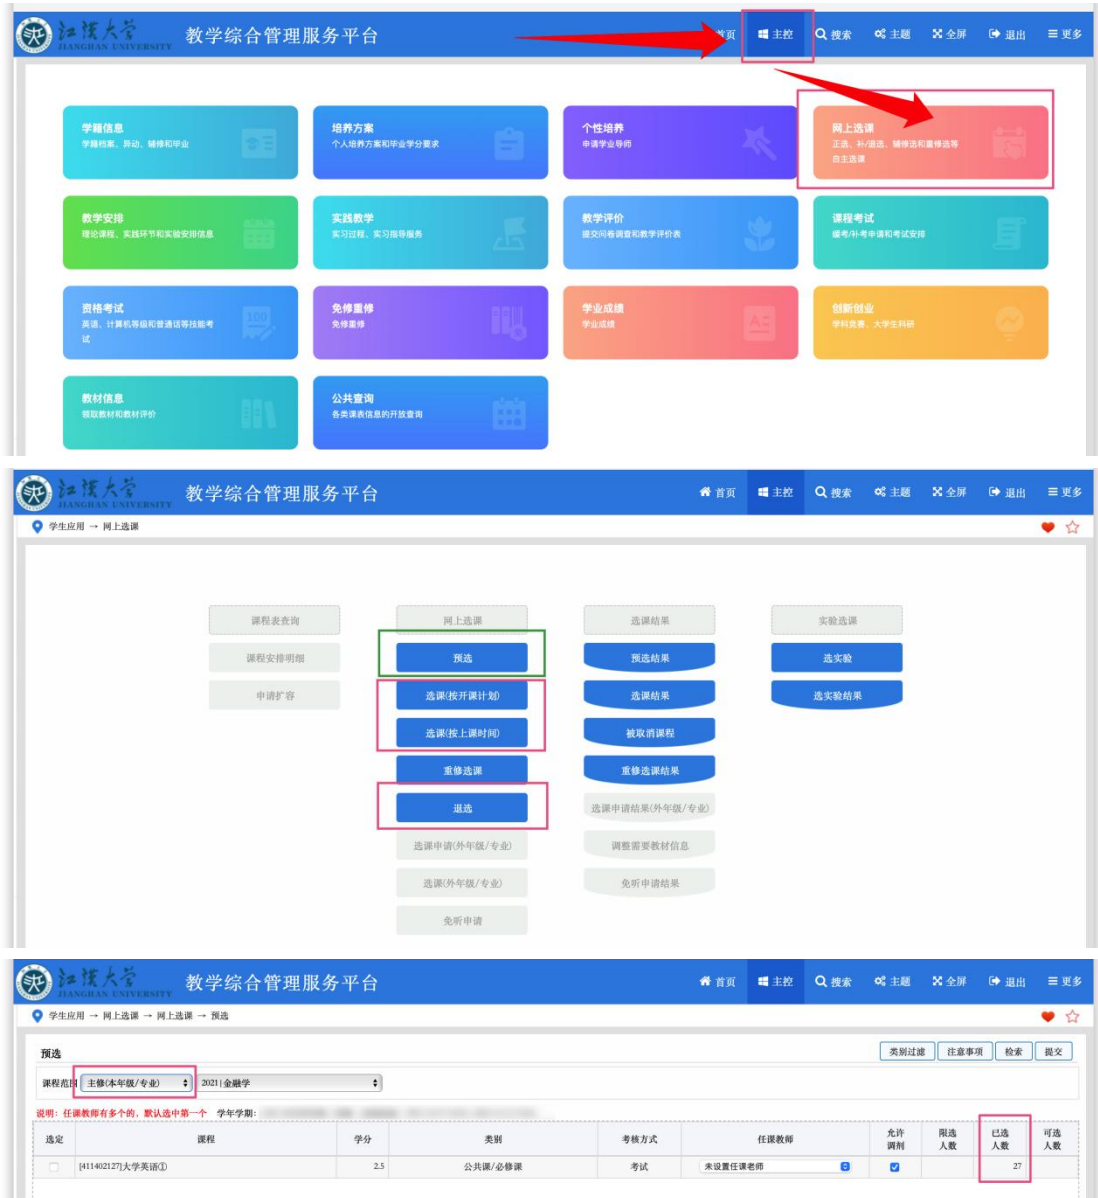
江汉大学 JIANGHAN UNIVERSITY 教学综合管理服务平台

首页 主控 搜索 主题 全屏 退出 更多

学籍信息
学籍档案、异动、辅修和毕业

培养方案
个人培养方案和毕业学分要求

个性培养
申请学业导师

网上选课
正选、补/退选、辅修选和重修选等自主选课

教学安排
理论课程、实践环节和实验安排信息

实践教学
实习过程、实习指导服务

教学评价
提交问卷调查和教学评价表

课程考试
缓考/补考申请和考试安排

资格考试
英语、计算机等级和普通话等技能考试

免修重修
免修重修

学业成绩
学业成绩

创新创业
学科竞赛、大学生科研

教材信息
领取教材和教材评价

公共查询
各类课表信息的开放查询

江汉大学 JIANGHAN UNIVERSITY 教学综合管理服务平台

首页 主控 搜索 主题 全屏 退出 更多

学生应用 → 网上选课

课程表查询
课程安排明细
申请扩容

网上选课
预选
选课(按开课计划)
选课(按上课时间)
重修选课
退选
选课申请(外年级/专业)
选课(外年级/专业)
免听申请

选课结果
预选结果
选课结果
被取消课程
重修选课结果
选课申请结果(外年级/专业)
调整需要教材信息
免听申请结果

实验选课
选实验
选实验结果

江汉大学 JIANGHAN UNIVERSITY 教学综合管理服务平台

首页 主控 搜索 主题 全屏 退出 更多

学生应用 → 网上选课 → 网上选课 → 预选

预选

类别过滤 注意事项 检索 提交

课程范围 主修(本年级/专业) 2021|金融学

说明：任课教师有多个的，默认选中第一个 学年学期: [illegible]

| 选定 | 课程 | 学分 | 类别 | 考核方式 | 任课教师 | 允许调剂 | 限选人数 | 已选人数 | 可选人数 |
|---|---|---|---|---|---|---|---|---|---|
| | [411402127]大学英语① | 2.5 | 公共课/必修课 | 考试 | 未设置任课老师 | | | 27 | |